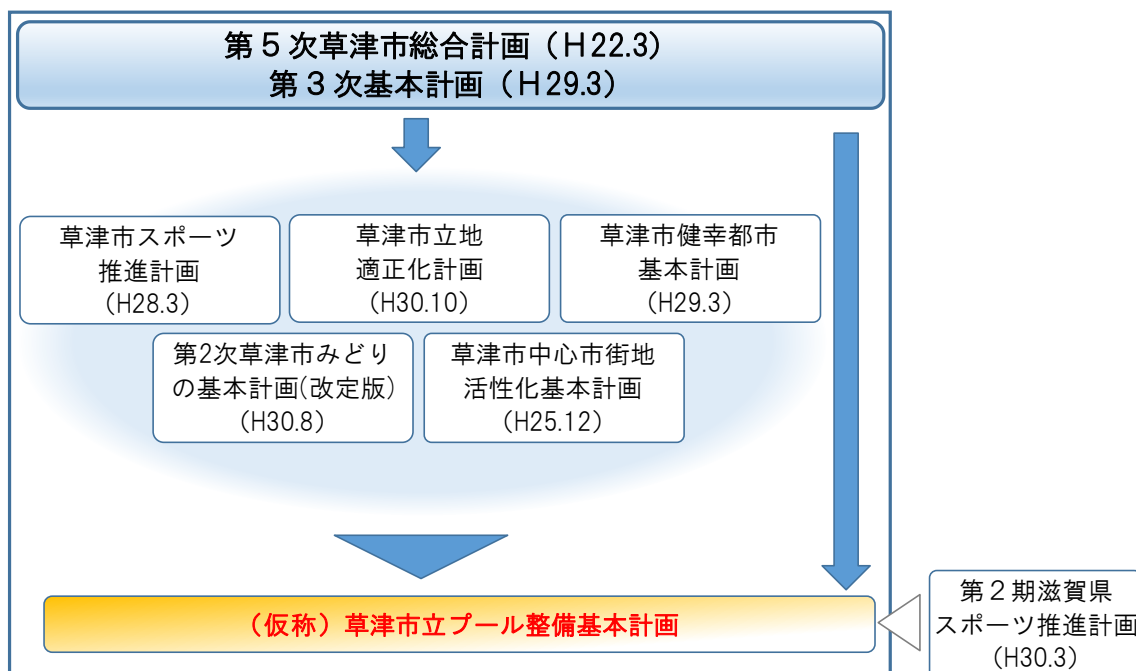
第５次草津市総合計画（Ｈ22.3）
第３次基本計画（Ｈ29.3）

草津市スポーツ推進計画（H28.3）

草津市立地適正化計画（H30.10）

草津市健幸都市基本計画（H29.3）

第2次草津市みどりの基本計画(改定版)（H30.8）

草津市中心市街地活性化基本計画（H25.12）

（仮称）草津市立プール整備基本計画

第２期滋賀県スポーツ推進計画（H30.3）